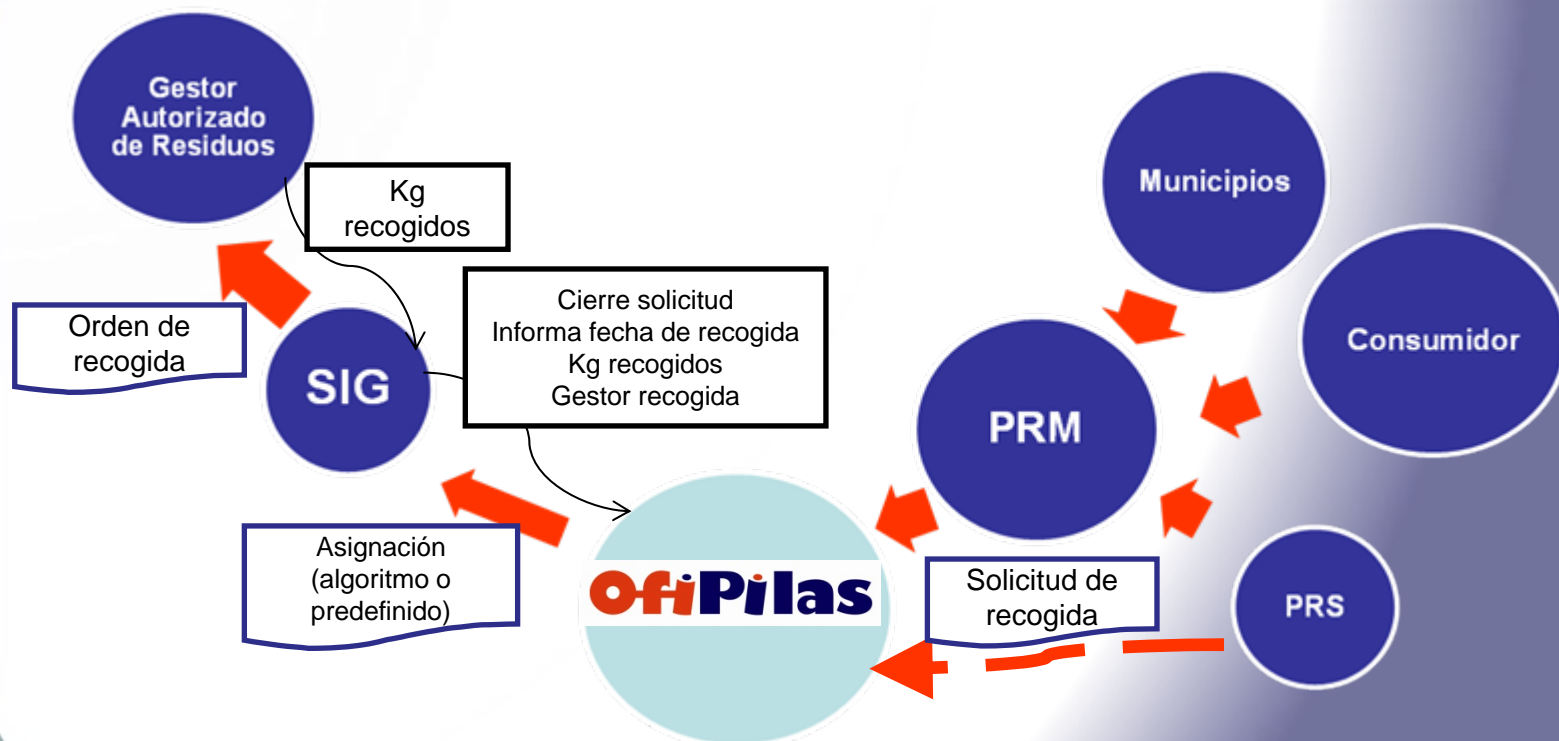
Gestor Autorizado de Residuos

Kg recogidos

Orden de recogida

SIG

Cierre solicitud
Informa fecha de recogida
Kg recogidos
Gestor recogida

Municipios

Consumidor

PRM

Asignación (algoritmo o predefinido)

OfiPilas

Solicitud de recogida

PRS